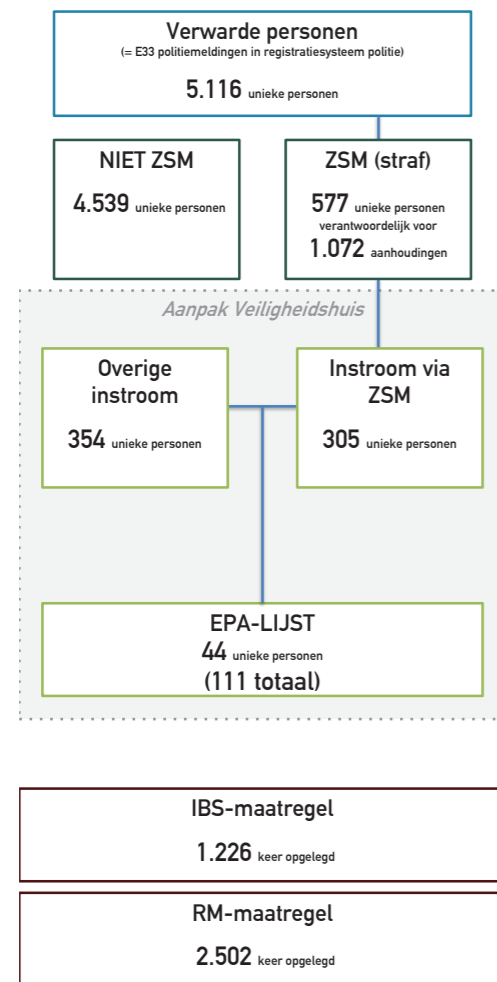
Verwarde personen
(= E33 politiemeldingen in registratiesysteem politie)

5.116 unieke personen

NIET ZSM

4.539 unieke personen

ZSM (straf)

577 unieke personen verantwoordelijk voor 1.072 aanhoudingen

Aanpak Veiligheidshuis

Overige instroom

354 unieke personen

Instroom via ZSM

305 unieke personen

EPA-LIJST
44 unieke personen
(111 totaal)

IBS-maatregel

1.226 keer opgelegd

RM-maatregel

2.502 keer opgelegd